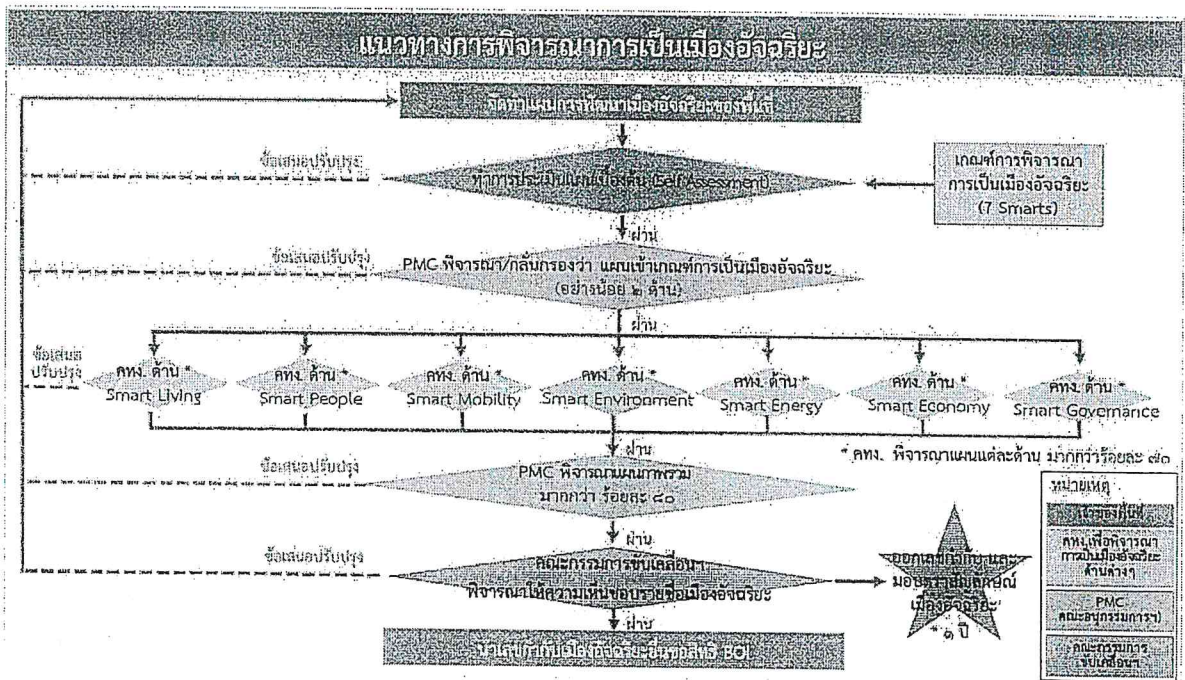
แนวทางการพิจารณาการเป็นเมืองอัจฉริยะ

จัดทำแผนการพัฒนาเมืองอัจฉริยะของพื้นที่

ข้อเสนอปรับปรุง

ทำการประเมินแผนเบื้องต้น (Self Assessment)

เกณฑ์การพิจารณาการเป็นเมืองอัจฉริยะ (7 Smarts)

ผ่าน

ข้อเสนอปรับปรุง

PMC พิจารณา/กลั่นกรองว่า แผนเข้าเกณฑ์การเป็นเมืองอัจฉริยะ (อย่างน้อย ๒ ด้าน)

ผ่าน

ข้อเสนอปรับปรุง

คทง. ด้าน * Smart Living

คทง. ด้าน * Smart People

คทง. ด้าน * Smart Mobility

คทง. ด้าน * Smart Environment

คทง. ด้าน * Smart Energy

คทง. ด้าน * Smart Economy

คทง. ด้าน * Smart Governance

ผ่าน

* คทง. พิจารณาแผนแต่ละด้าน มากกว่าร้อยละ ๘๐

ข้อเสนอปรับปรุง

PMC พิจารณาแผนภาพรวม มากกว่า ร้อยละ ๘๐

ผ่าน

ข้อเสนอปรับปรุง

คณะกรรมการขับเคลื่อนฯ พิจารณาให้ความเห็นชอบรายชื่อเมืองอัจฉริยะ

ออกเกียรติบัตร และมอบตราสัญลักษณ์เมืองอัจฉริยะ * ๓ ปี

ผ่าน

นำเสนอการเป็นเมืองอัจฉริยะขึ้นขอสิทธิ BOI

หมายเหตุ

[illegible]

คทง.เพื่อพิจารณาการเป็นเมืองอัจฉริยะด้านต่างๆ

PMC คณะอนุกรรมการฯ

คณะกรรมการขับเคลื่อนฯ